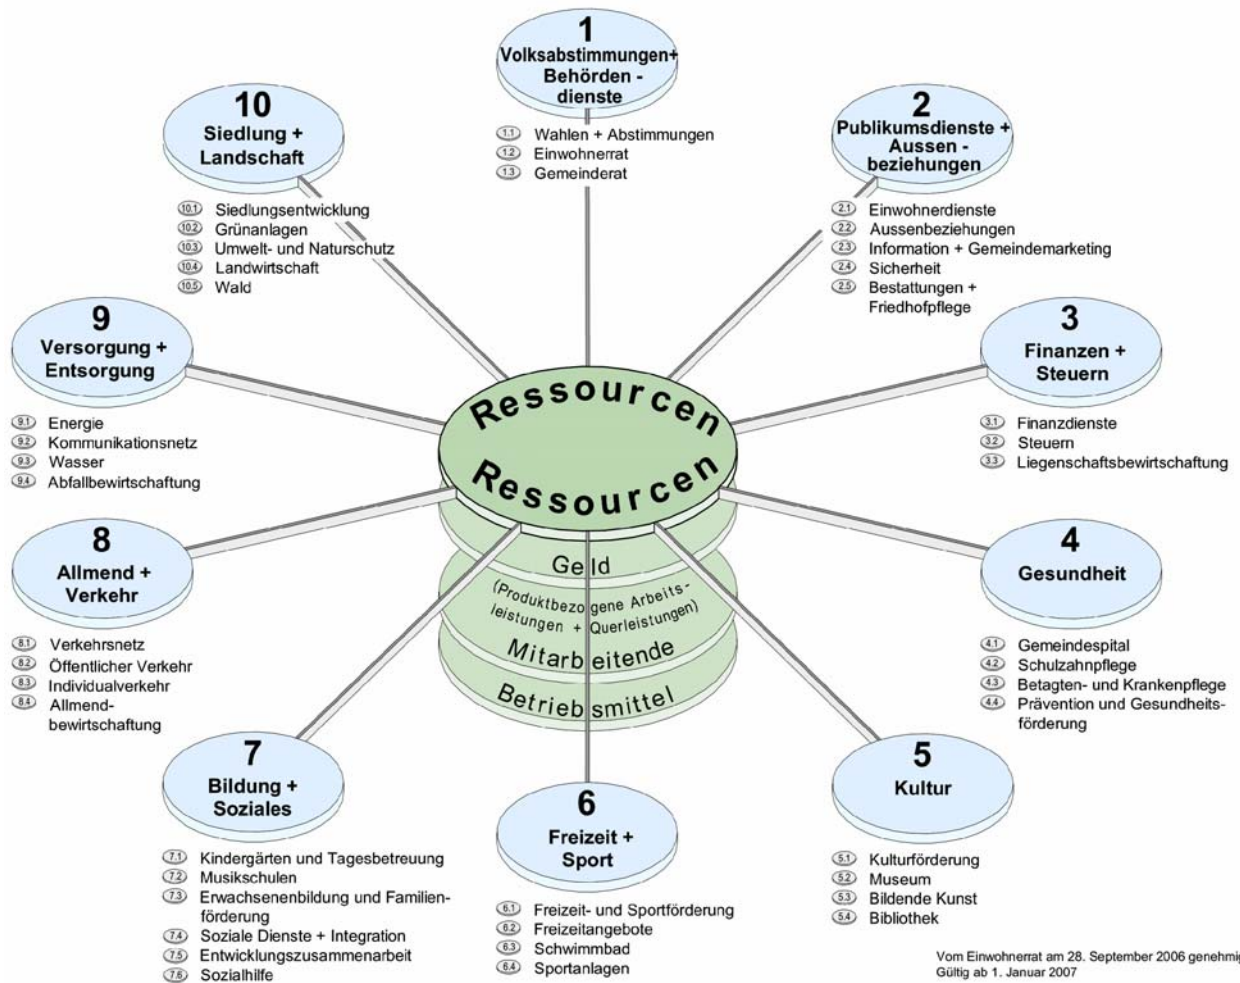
1
Volksabstimmungen+ Behörden - dienste

1.1 Wahlen + Abstimmungen
1.2 Einwohnerrat
1.3 Gemeinderat

2
Publikumsdienste + Aussen - beziehungen

2.1 Einwohnerdienste
2.2 Aussenbeziehungen
2.3 Information + Gemeindemarketing
2.4 Sicherheit
2.5 Bestattungen + Friedhofpflege

3
Finanzen + Steuern

3.1 Finanzdienste
3.2 Steuern
3.3 Liegenschaftsbewirtschaftung

4
Gesundheit

4.1 Gemeindespital
4.2 Schulzahnpflege
4.3 Betagten- und Krankenpflege
4.4 Prävention und Gesundheitsförderung

5
Kultur

5.1 Kulturförderung
5.2 Museum
5.3 Bildende Kunst
5.4 Bibliothek

6
Freizeit + Sport

6.1 Freizeit- und Sportförderung
6.2 Freizeitangebote
6.3 Schwimmbad
6.4 Sportanlagen

7
Bildung + Soziales

7.1 Kindergärten und Tagesbetreuung
7.2 Musikschulen
7.3 Erwachsenenbildung und Familienförderung
7.4 Soziale Dienste + Integration
7.5 Entwicklungszusammenarbeit
7.6 Sozialhilfe

8
Allmend + Verkehr

8.1 Verkehrsnetz
8.2 Öffentlicher Verkehr
8.3 Individualverkehr
8.4 Allmendbewirtschaftung

9
Versorgung + Entsorgung

9.1 Energie
9.2 Kommunikationsnetz
9.3 Wasser
9.4 Abfallbewirtschaftung

10
Siedlung + Landschaft

10.1 Siedlungsentwicklung
10.2 Grünanlagen
10.3 Umwelt- und Naturschutz
10.4 Landwirtschaft
10.5 Wald

Ressourcen
Ressourcen
Geld
(Produktbezogene Arbeitsleistungen + Querleistungen)
Mitarbeitende
Betriebsmittel

Vom Einwohnerrat am 28. September 2006 genehmi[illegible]
Gültig ab 1. Januar 2007